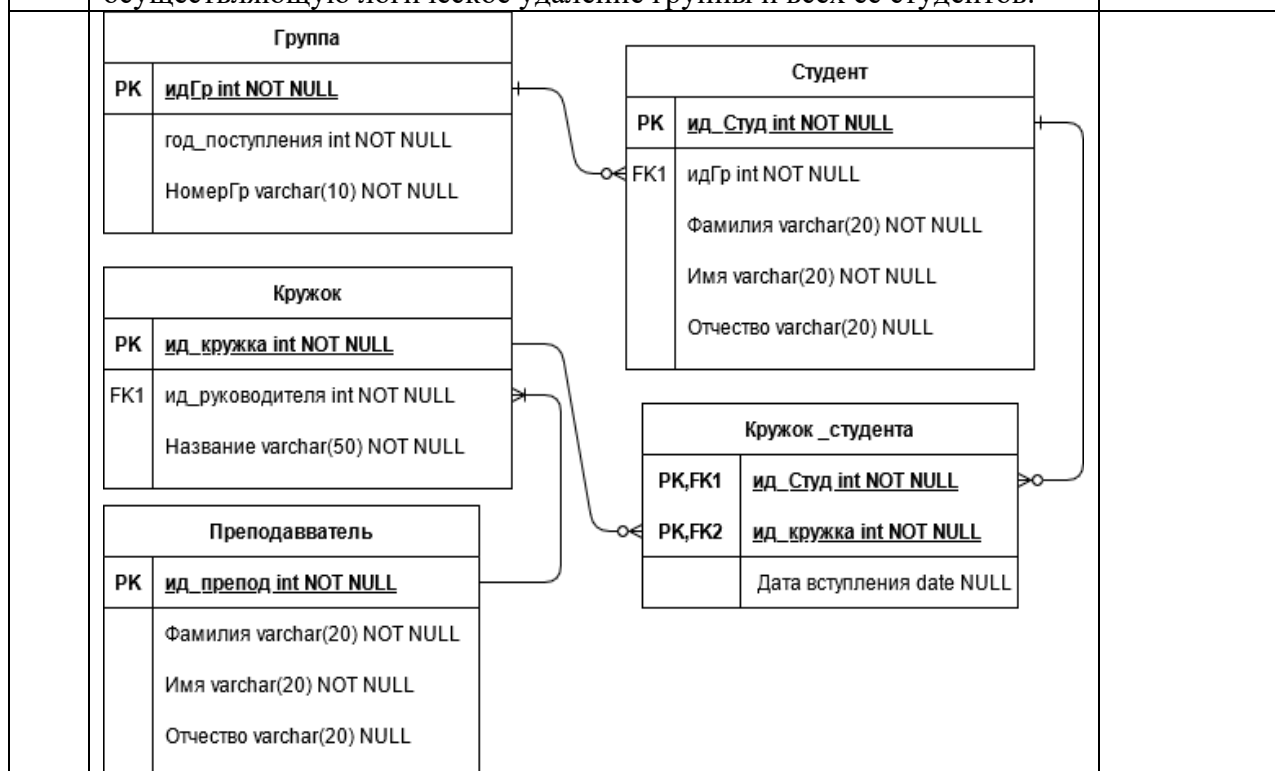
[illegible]

Группа

| PK | идГр int NOT NULL |
|---|---|
| | год_поступления int NOT NULL<br>НомерГр varchar(10) NOT NULL |

Студент

| PK | ид_Студ int NOT NULL |
|---|---|
| FK1 | идГр int NOT NULL |
| | Фамилия varchar(20) NOT NULL<br>Имя varchar(20) NOT NULL<br>Отчество varchar(20) NULL |

Кружок

| PK | ид_кружка int NOT NULL |
|---|---|
| FK1 | ид_руководителя int NOT NULL |
| | Название varchar(50) NOT NULL |

Кружок _студента

| PK,FK1 | ид_Студ int NOT NULL |
|---|---|
| PK,FK2 | ид_кружка int NOT NULL |
| | Дата вступления date NULL |

Преподавватель

| PK | ид_препод int NOT NULL |
|---|---|
| | Фамилия varchar(20) NOT NULL<br>Имя varchar(20) NOT NULL<br>Отчество varchar(20) NULL |